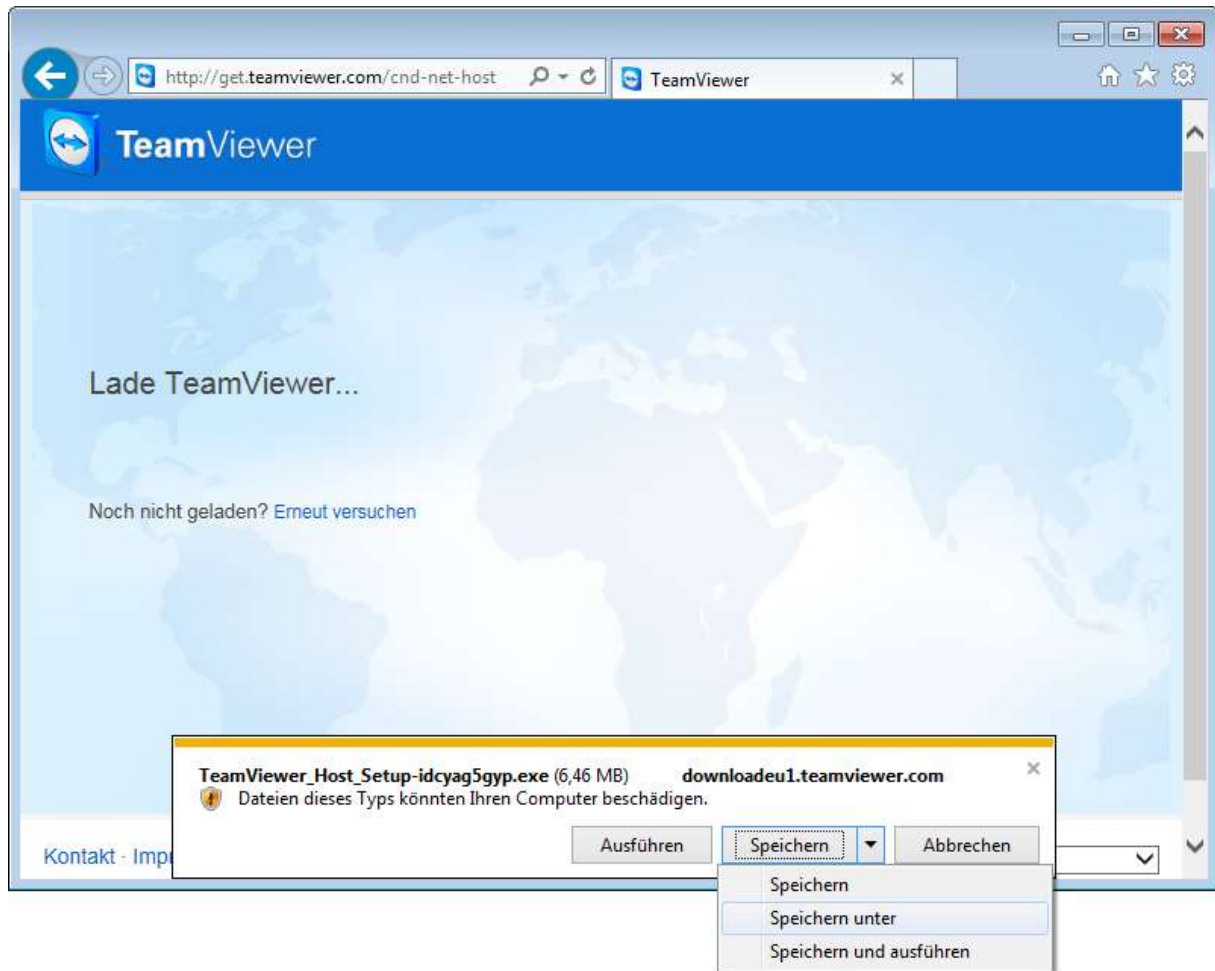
http://get.teamviewer.com/cnd-net-host

TeamViewer

TeamViewer

Lade TeamViewer...

Noch nicht geladen? Erneut versuchen

TeamViewer_Host_Setup-idcyag5gyp.exe (6,46 MB) downloadeu1.teamviewer.com

Dateien dieses Typs könnten Ihren Computer beschädigen.

Ausführen Speichern Abbrechen

Speichern
Speichern unter
Speichern und ausführen

Kontakt · Imp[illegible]